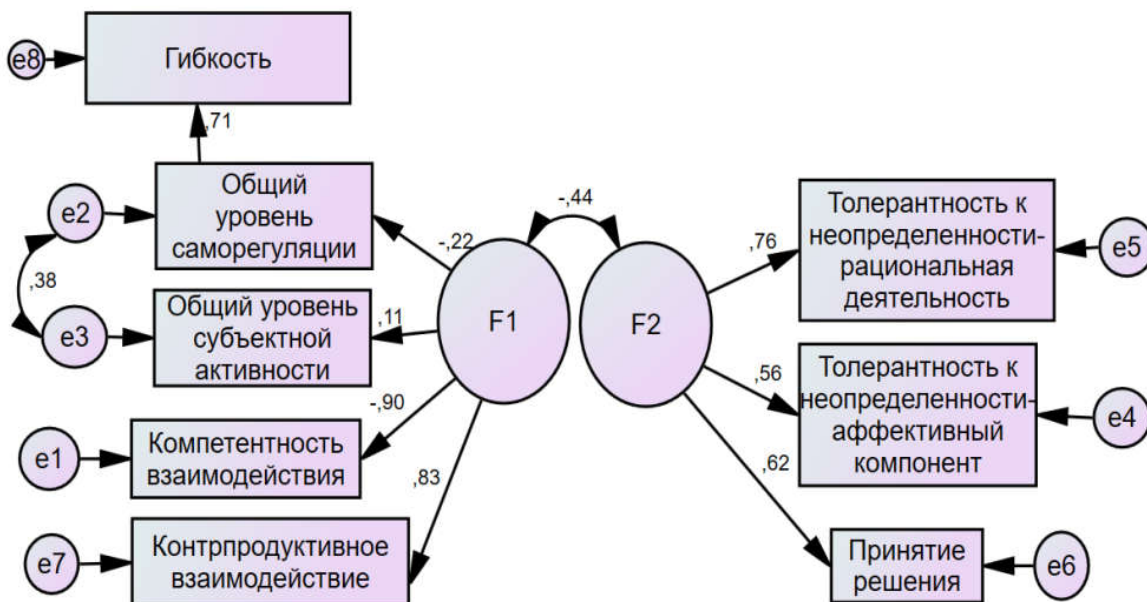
e8
Гибкость
,71
e2
Общий уровень саморегуляции
-,22
-,44
,38
e3
Общий уровень субъектной активности
,11
F1
F2
,76
Толерантность к неопределенности-рациональная деятельность
e5
,56
Толерантность к неопределенности-аффективный компонент
e4
-,90
e1
Компетентность взаимодействия
,83
,62
e7
Контрпродуктивное взаимодействие
Принятие решения
e6